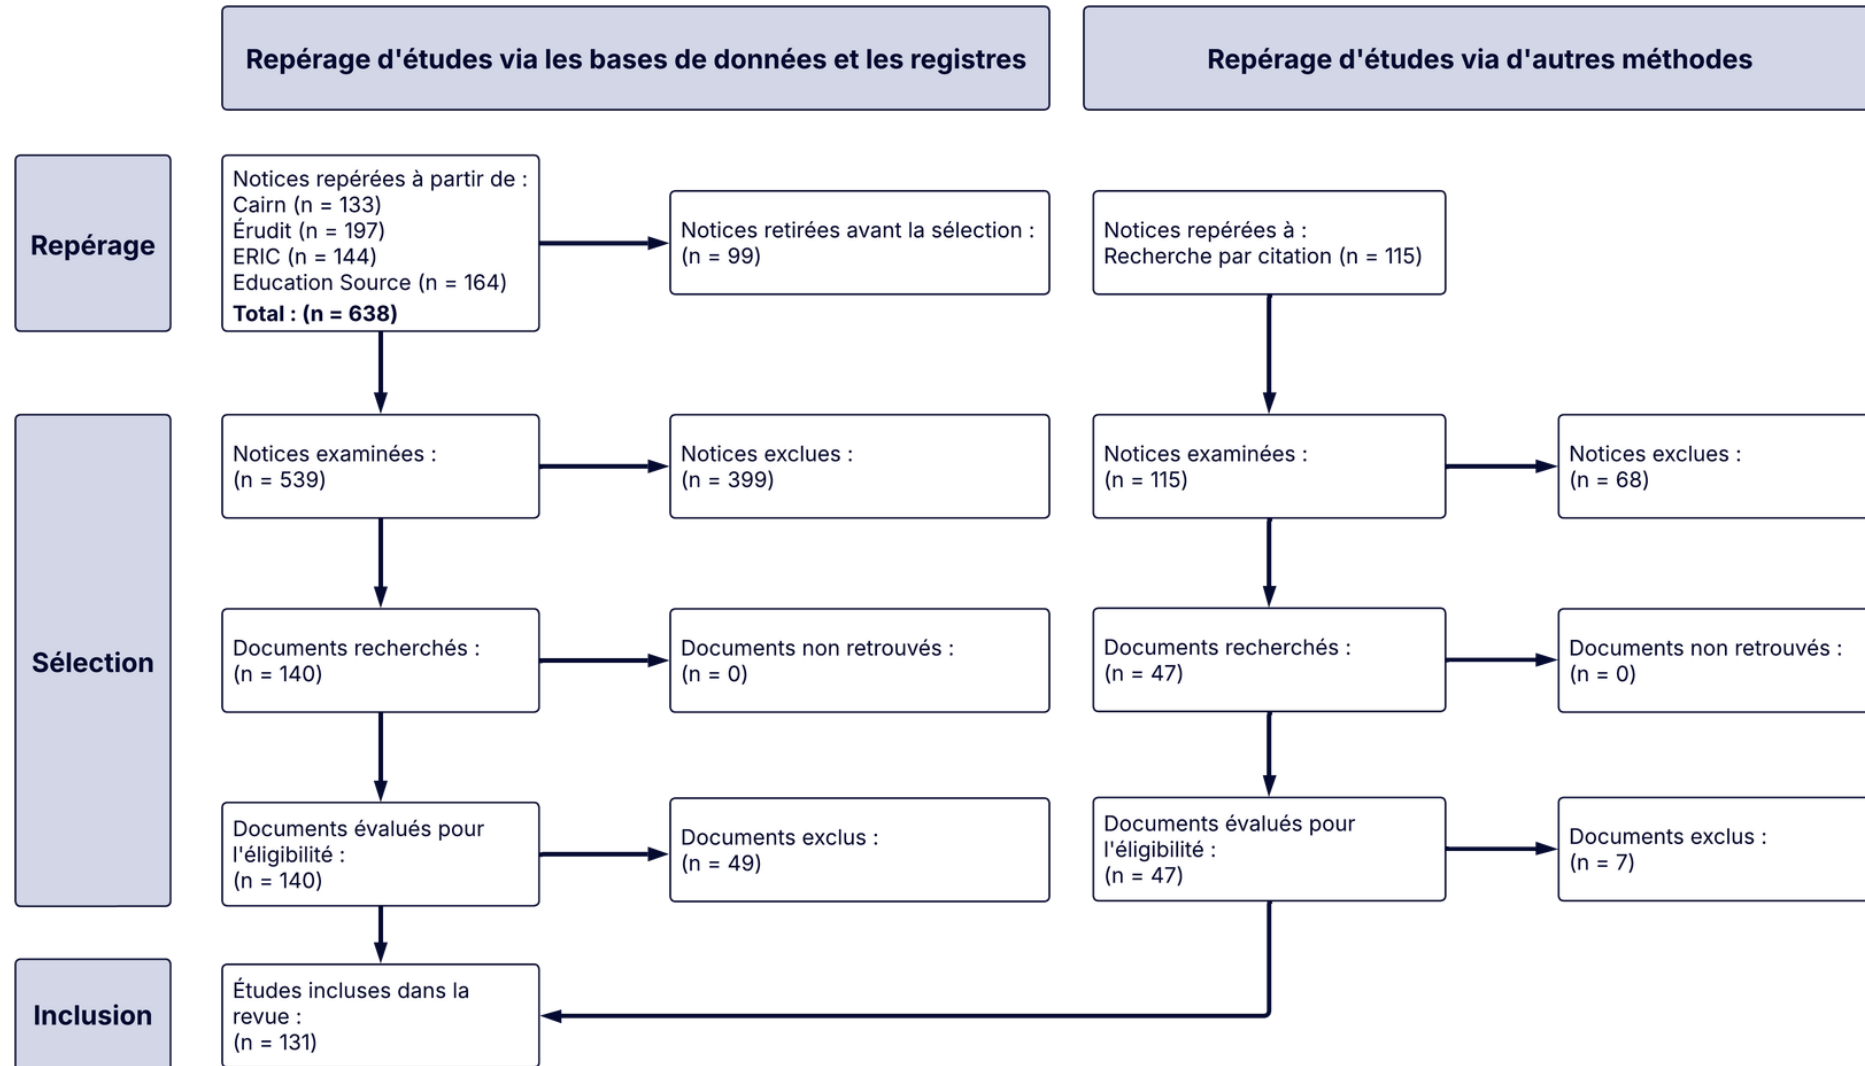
Repérage d'études via les bases de données et les registres

Repérage d'études via d'autres méthodes

Repérage

Notices repérées à partir de :
Cairn (n = 133)
Érudit (n = 197)
ERIC (n = 144)
Education Source (n = 164)
**Total : (n = 638)**

Notices retirées avant la sélection :
(n = 99)

Notices repérées à :
Recherche par citation (n = 115)

Sélection

Notices examinées :
(n = 539)

Notices exclues :
(n = 399)

Notices examinées :
(n = 115)

Notices exclues :
(n = 68)

Documents recherchés :
(n = 140)

Documents non retrouvés :
(n = 0)

Documents recherchés :
(n = 47)

Documents non retrouvés :
(n = 0)

Documents évalués pour l'éligibilité :
(n = 140)

Documents exclus :
(n = 49)

Documents évalués pour l'éligibilité :
(n = 47)

Documents exclus :
(n = 7)

Inclusion

Études incluses dans la revue :
(n = 131)